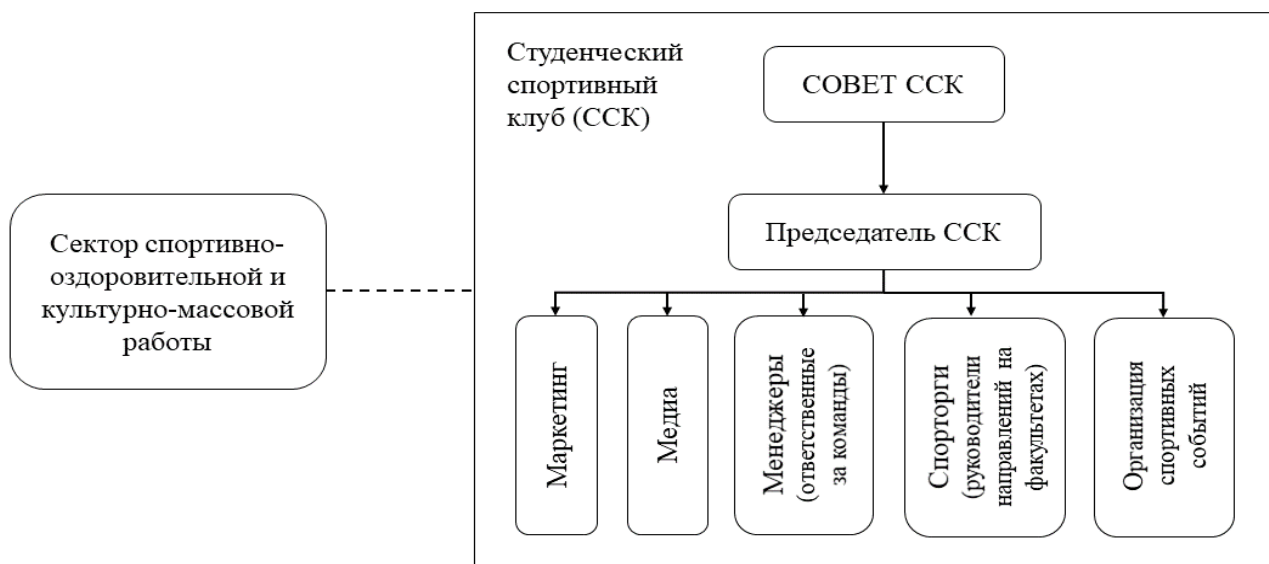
Сектор спортивно-оздоровительной и культурно-массовой работы

Студенческий спортивный клуб (ССК)

СОВЕТ ССК

Председатель ССК

Маркетинг

Медиа

Менеджеры (ответственные за команды)

Спорторги (руководители направлений на факультетах)

Организация спортивных событий